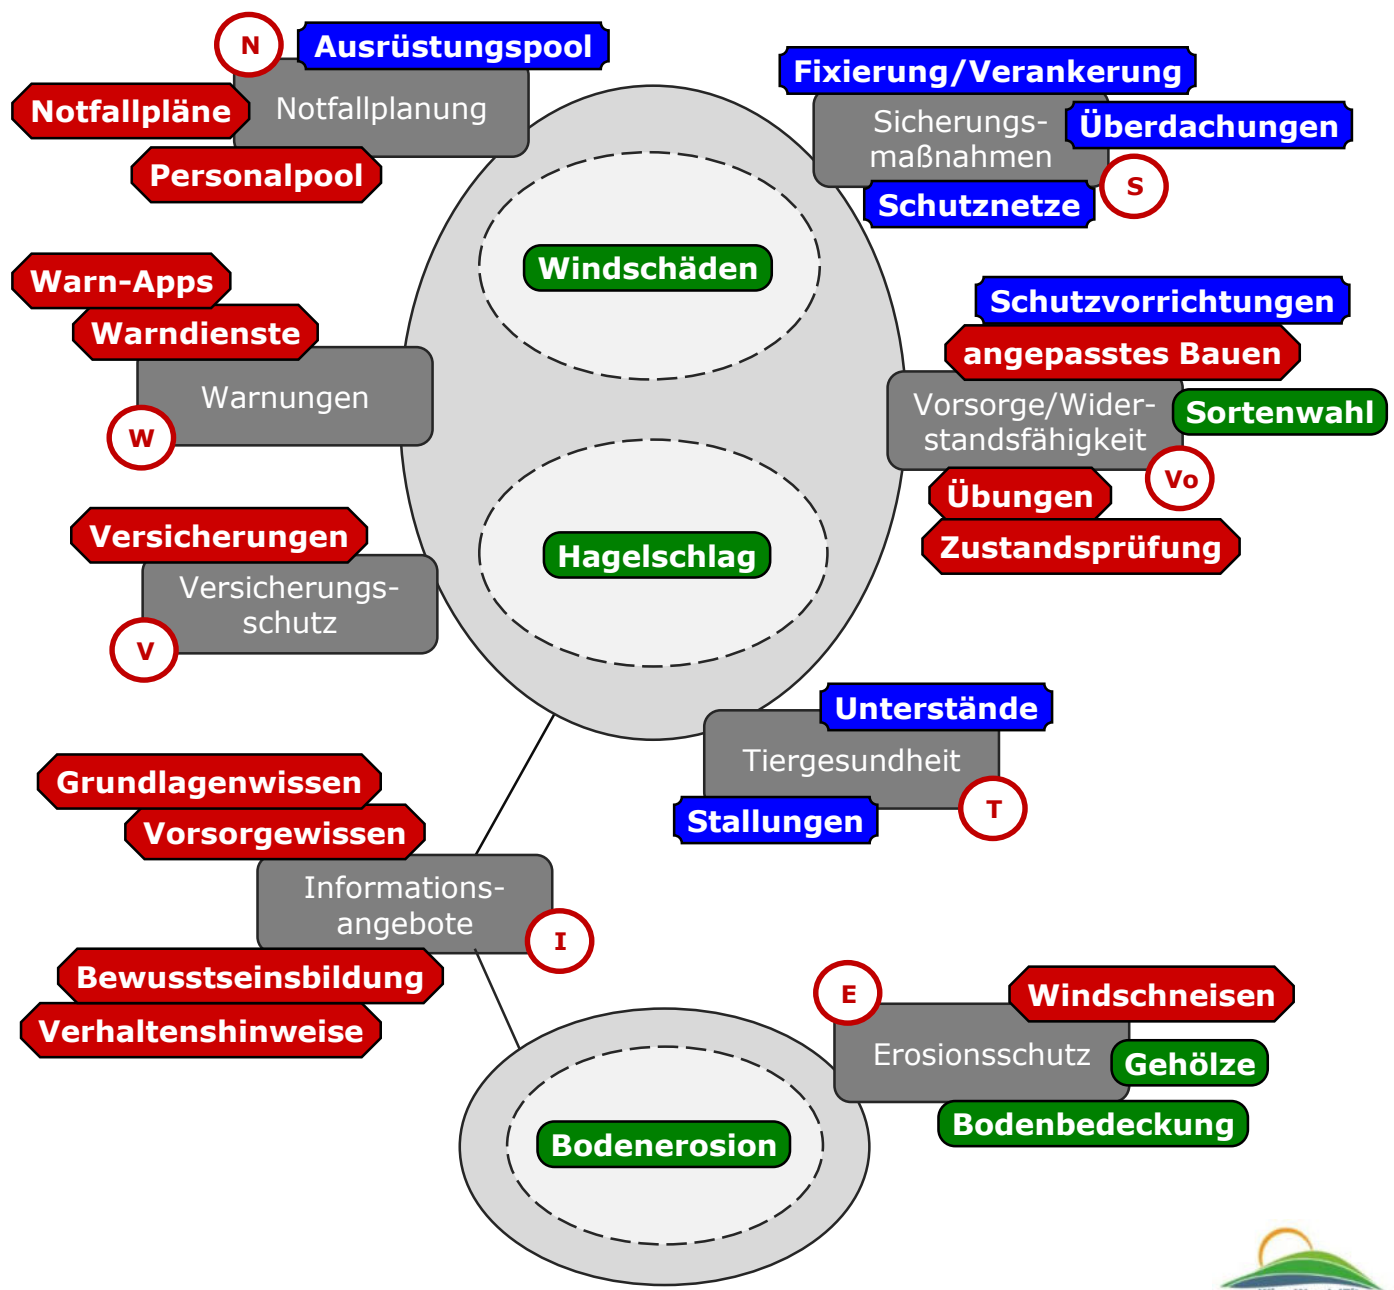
N
Ausrüstungspool
Notfallpläne
Notfallplanung
Personalpool

Fixierung/Verankerung
Sicherungsmaßnahmen
Überdachungen
Schutznetze
S

Windschäden

Warn-Apps
Warndienste
Warnungen
W

Schutzvorrichtungen
angepasstes Bauen
Vorsorge/Widerstandsfähigkeit
Sortenwahl
Vo
Übungen
Zustandsprüfung

Versicherungen
Versicherungsschutz
V

Hagelschlag

Unterstände
Tiergesundheit
Stallungen
T

Grundlagenwissen
Vorsorgewissen
Informationsangebote
I
Bewusstseinsbildung
Verhaltenshinweise

E
Windschneisen
Erosionsschutz
Gehölze
Bodenbedeckung

Bodenerosion